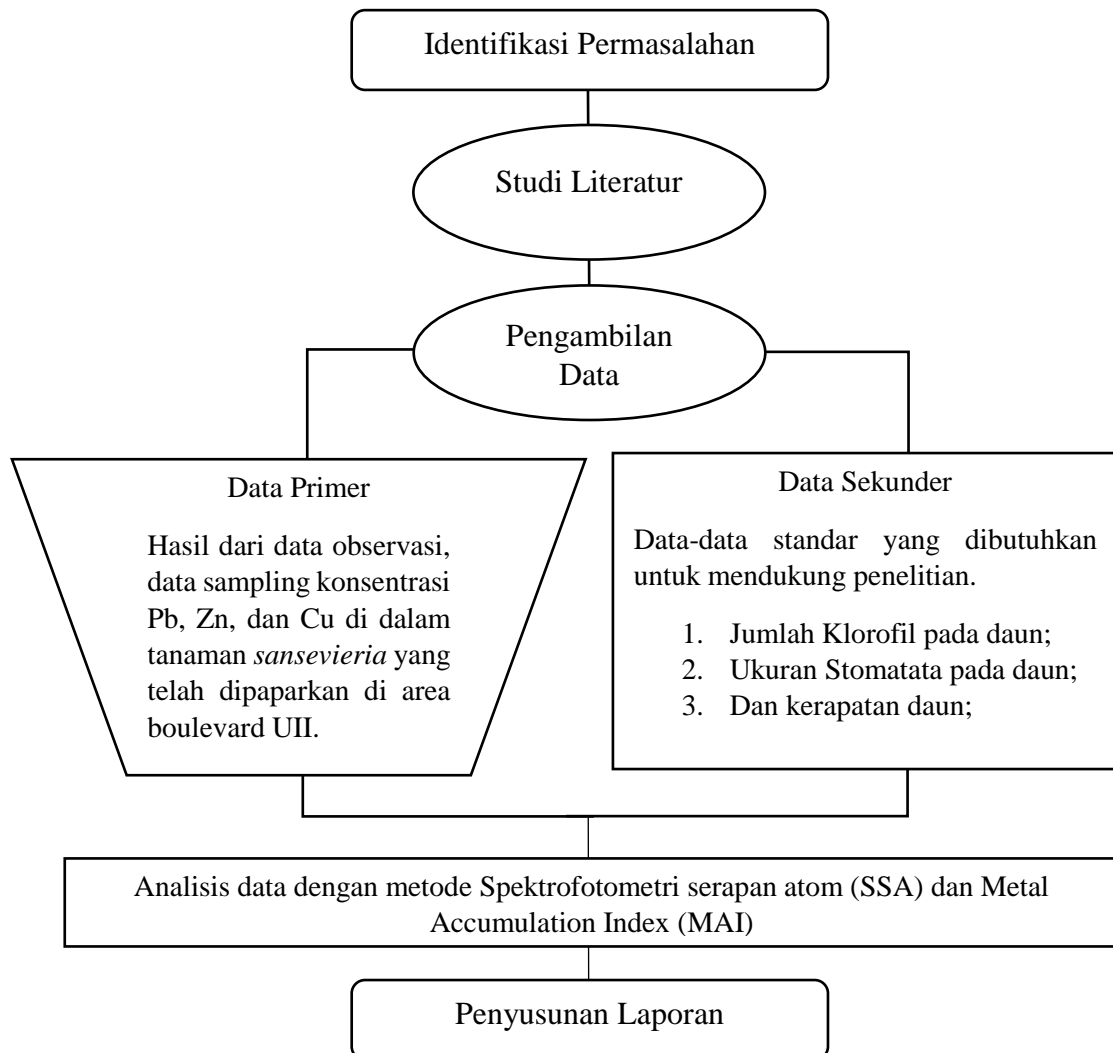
Identifikasi Permasalahan

Studi Literatur

Pengambilan Data

Data Primer

Hasil dari data observasi, data sampling konsentrasi Pb, Zn, dan Cu di dalam tanaman *sansevieria* yang telah dipaparkan di area boulevard UII.

Data Sekunder

Data-data standar yang dibutuhkan untuk mendukung penelitian.

1. Jumlah Klorofil pada daun;
2. Ukuran Stomatata pada daun;
3. Dan kerapatan daun;

Analisis data dengan metode Spektrofotometri serapan atom (SSA) dan Metal Accumulation Index (MAI)

Penyusunan Laporan